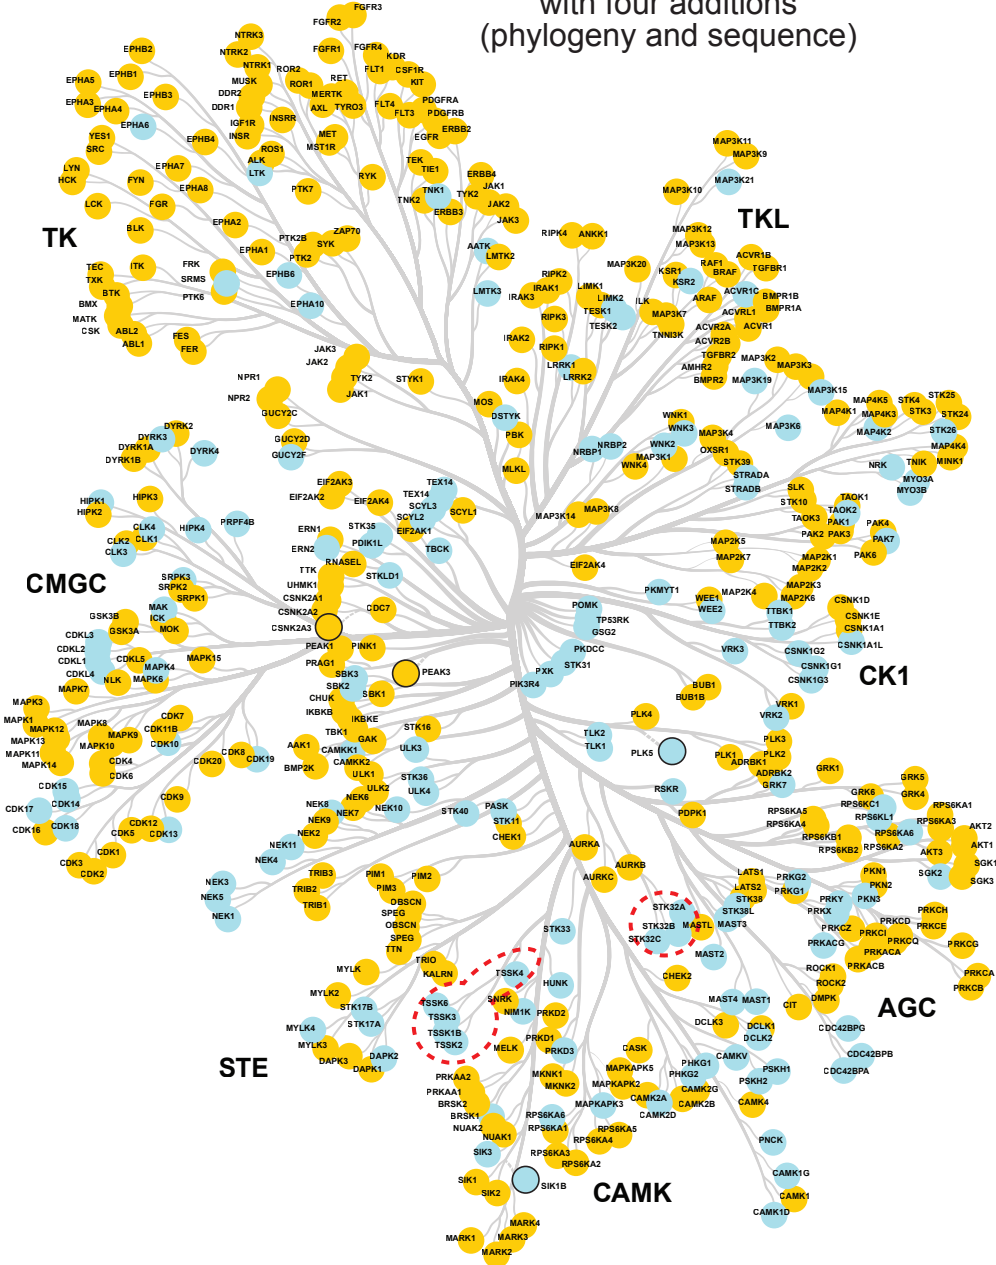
with four additions
(phylogeny and sequence)

TK
TKL
CMGC
CK1
AGC
STE
CAMK

FGFR3 FGFR2 FGFR1 FGFR4 KDR FLT1 CSF1R KIT PDGFRA PDGFRB FLT4 FLT3 EGFR ERBB2 NTRK3 NTRK2 NTRK1 ROR2 RET ROR1 MERTK AXL TYRO3 MUSK DDR2 DDR1 IGF1R INSR INSRR MET MST1R ROS1 ALK LTK EPHB2 EPHB1 EPHA5 EPHA3 EPHA4 EPHB3 EPHA6 EPHB4 YES1 SRC LYN HCK FYN EPHA7 EPHA8 LCK FGR BLK EPHA2 EPHA1 EPHB6 TEC TXK BTK ITK FRK SRMS PTK6 BMX MATK CSK ABL2 ABL1 FES FER PTK7 RYK TEK TIE1 ERBB4 JAK1 TNK1 TYK2 JAK2 TNK2 ERBB3 JAK3 AATK LMTK2 LMTK3 PTK2B SYK ZAP70 PTK2 EPHA10 JAK3 JAK2 TYK2 JAK1 STYK1

RIPK4 ANKK1 MAP3K11 MAP3K9 MAP3K21 MAP3K10 MAP3K12 MAP3K13 MAP3K20 RIPK2 IRAK1 IRAK3 RIPK3 LIMK1 LIMK2 TESK1 TESK2 ILK KSR1 KSR2 RAF1 BRAF ARAF MAP3K7 TNNI3K ACVR1B TGFBR1 ACVR1C BMPR1B BMPR1A ACVRL1 ACVR1 ACVR2A ACVR2B TGFBR2 AMHR2 BMPR2 MAP3K2 MAP3K3 MAP3K19 IRAK2 RIPK1 LRRK1 LRRK2 IRAK4 MOS DSTYK PBK MLKL

MAP3K15 MAP4K5 STK4 STK25 MAP4K1 MAP4K3 STK3 STK24 MAP3K6 MAP4K2 STK26 MAP4K4 WNK1 WNK3 MAP3K4 WNK2 WNK4 MAP3K1 OXSR1 STK39 STRADA STRADB NRK TNIK MINK1 MYO3A MYO3B NRBP2 NRBP1 MAP3K14 MAP3K8 SLK STK10 TAOK1 TAOK3 TAOK2 PAK1 PAK2 PAK3 PAK4 PAK7 PAK6 MAP2K5 MAP2K7 MAP2K1 MAP2K2 MAP2K3 MAP2K6 MAP2K4 EIF2AK4

DYRK2 DYRK3 DYRK1A DYRK1B DYRK4 HIPK1 HIPK2 HIPK3 HIPK4 PRPF4B CLK4 CLK2 CLK1 CLK3 SRPK3 SRPK2 SRPK1 GSK3B GSK3A MAK ICK MOK CDKL3 CDKL2 CDKL1 CDKL4 CDKL5 NLK MAPK4 MAPK6 MAPK7 MAPK15 MAPK3 MAPK1 MAPK12 MAPK13 MAPK11 MAPK14 MAPK8 MAPK9 MAPK10 CDK7 CDK11B CDK10 CDK4 CDK6 CDK20 CDK8 CDK19 CDK15 CDK17 CDK14 CDK16 CDK18 CDK9 CDK12 CDK13 CDK5 CDK1 CDK3 CDK2

NPR1 NPR2 GUCY2C GUCY2D GUCY2F EIF2AK3 EIF2AK2 EIF2AK4 EIF2AK1 TEX14 SCYL3 SCYL2 SCYL1 ERN1 ERN2 STK35 PDIK1L TBCK TTK RNASEL UHMK1 STKLD1 CSNK2A1 CSNK2A2 CSNK2A3 CDC7 PEAK1 PINK1 PRAG1 PEAK3 SBK3 SBK2 SBK1 CHUK IKBKB IKBKE TBK1 GAK AAK1 CAMKK1 CAMKK2 BMP2K ULK3 ULK1 ULK2 STK16 STK36 ULK4 NEK6 NEK8 NEK9 NEK7 NEK10 NEK2 NEK11 NEK4 NEK3 NEK5 NEK1 STK40 PASK STK11 CHEK1 TRIB3 TRIB2 TRIB1 PIM1 PIM3 PIM2 OBSCN SPEG TTN TRIO KALRN

POMK TP53RK GSG2 PKDCC STK31 PXK PIK3R4 PKMYT1 WEE1 WEE2 TTBK1 TTBK2 CSNK1D CSNK1E CSNK1A1 CSNK1A1L VRK3 CSNK1G2 CSNK1G1 CSNK1G3 BUB1 BUB1B VRK1 VRK2 PLK4 TLK2 TLK1 PLK5 PLK3 PLK2 PLK1 ADRBK1 ADRBK2 GRK7 GRK1 RSKR PDPK1

GRK6 GRK5 RPS6KC1 GRK4 RPS6KA1 RPS6KL1 RPS6KA3 RPS6KA5 RPS6KA4 RPS6KB1 RPS6KA6 AKT2 RPS6KB2 RPS6KA2 AKT1 AKT3 SGK1 PKN1 SGK2 SGK3 PKN2 LATS1 LATS2 PRKG2 PRKG1 STK38 STK38L PRKY PKN3 PRKX PRKCH STK32A STK32B MASTL MAST3 PRKCZ PRKCI PRKCD PRKCE STK32C PRKACG PRKCQ PRKCG PRKACA PRKACB PRKCA PRKCB MAST2 ROCK1 ROCK2 CHEK2 MAST4 MAST1 DMPK CIT CDC42BPG CDC42BPB CDC42BPA AURKA AURKB AURKC STK33

MYLK TSSK4 HUNK MYLK2 STK17B SNRK NIM1K PRKD2 TSSK6 TSSK3 MYLK4 STK17A TSSK1B TSSK2 PRKD1 PRKD3 MYLK3 DAPK2 DAPK3 DAPK1 MELK CASK DCLK3 DCLK1 DCLK2 CAMKV PHKG1 PHKG2 PSKH1 PSKH2 PRKAA2 PRKAA1 BRSK2 BRSK1 NUAK2 NUAK1 MKNK1 MKNK2 MAPKAPK5 MAPKAPK2 MAPKAPK3 CAMK2A CAMK2G CAMK2B CAMK2D CAMK4 RPS6KA6 RPS6KA1 RPS6KA4 RPS6KA5 RPS6KA3 RPS6KA2 SIK3 PNCK CAMK1G CAMK1 CAMK1D SIK1 SIK2 SIK1B MARK4 MARK1 MARK3 MARK2